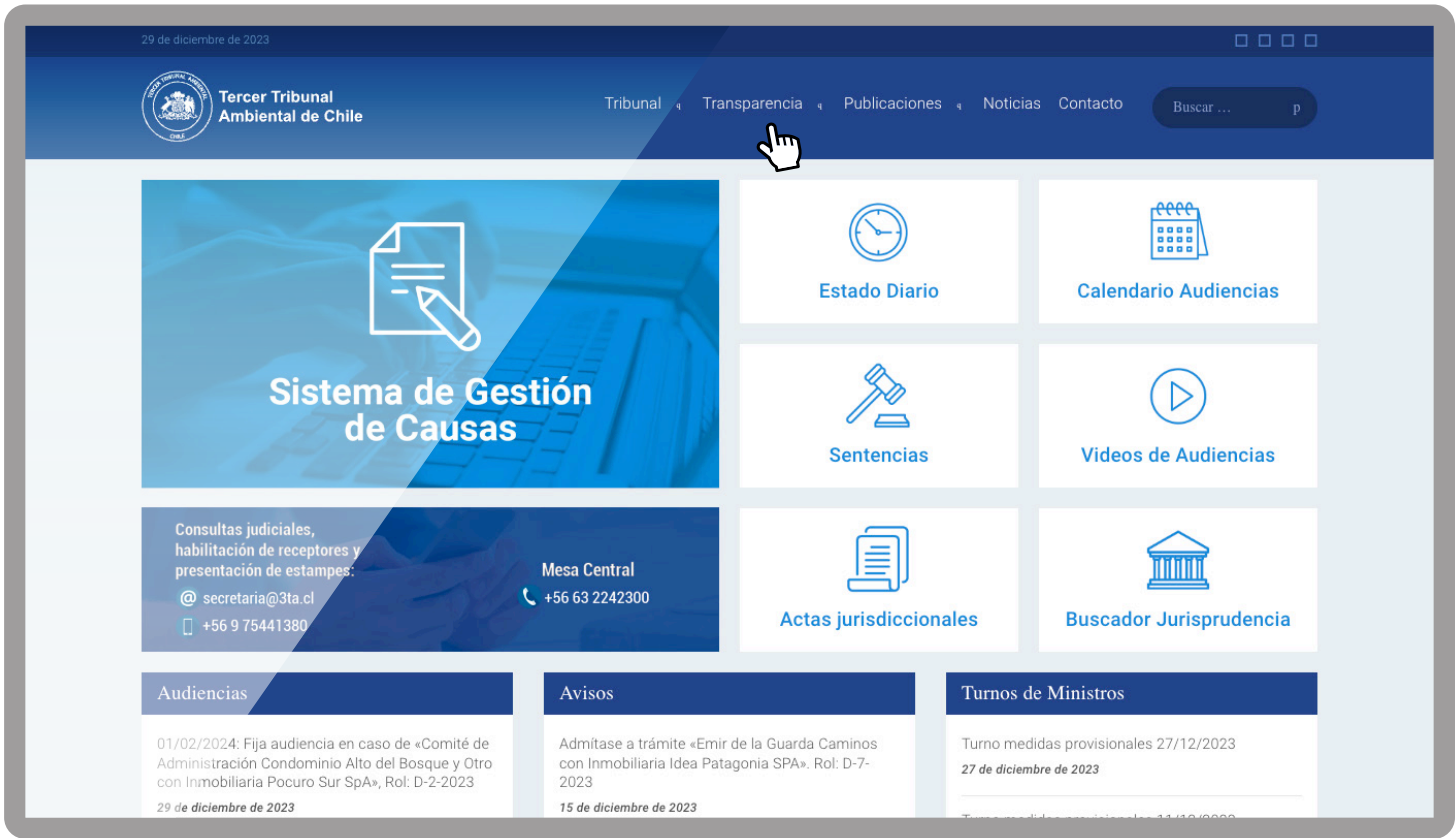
29 de diciembre de 2023

Tercer Tribunal Ambiental de Chile

Tribunal Transparencia Publicaciones Noticias Contacto

Buscar …

Sistema de Gestión de Causas

Estado Diario

Calendario Audiencias

Sentencias

Videos de Audiencias

Consultas judiciales, habilitación de receptores y presentación de estampes:

@ secretaria@3ta.cl

+56 9 75441380

Mesa Central

+56 63 2242300

Actas jurisdiccionales

Buscador Jurisprudencia

Audiencias

01/02/2024: Fija audiencia en caso de «Comité de Administración Condominio Alto del Bosque y Otro con Inmobiliaria Pocuro Sur SpA», Rol: D-2-2023

29 de diciembre de 2023

Avisos

Admítase a trámite «Emir de la Guarda Caminos con Inmobiliaria Idea Patagonia SPA». Rol: D-7-2023

15 de diciembre de 2023

Turnos de Ministros

Turno medidas provisionales 27/12/2023

27 de diciembre de 2023

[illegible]